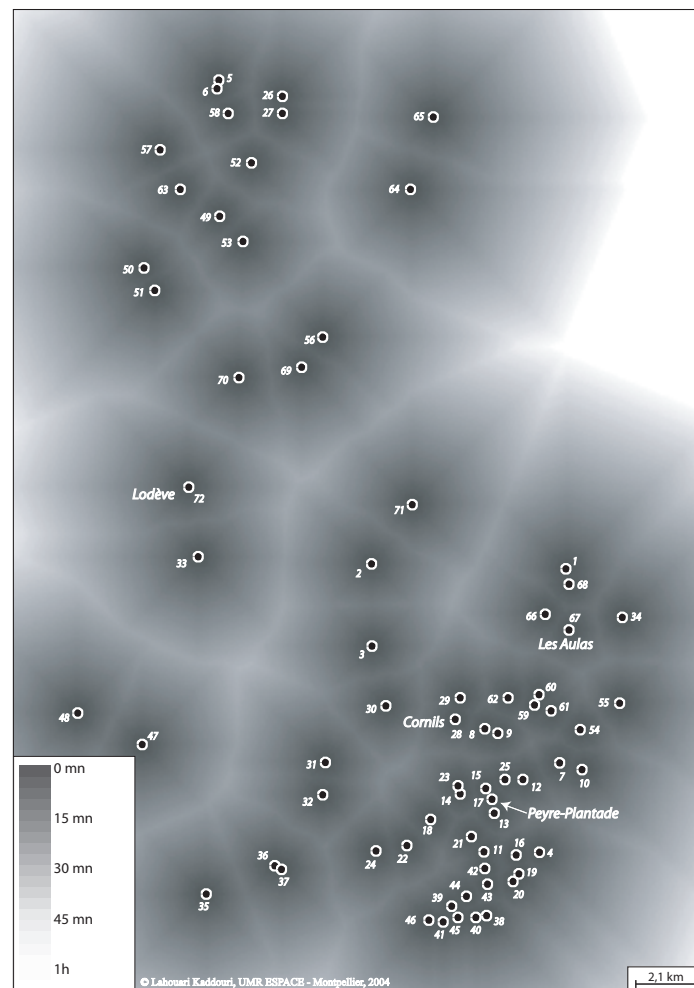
5
6
26
27
58
65
57
52
63
64
49
53
50
51
56
69
70
Lodève
72
71
33
2
1
68
66
67
34
Les Aulas
3
29
60
62
30
59
61
55
48
Cornils
28
8
9
54
47
31
23
15
25
12
7
10
14
17
Peyre-Plantade
32
13
18
21
11
16
4
36
22
24
37
42
19
44
43
20
35
39
46
41
45
40
38

0 mn
15 mn
30 mn
45 mn
1h

© Lahouari Kaddouri, UMR ESPACE - Montpellier, 2004
2,1 km